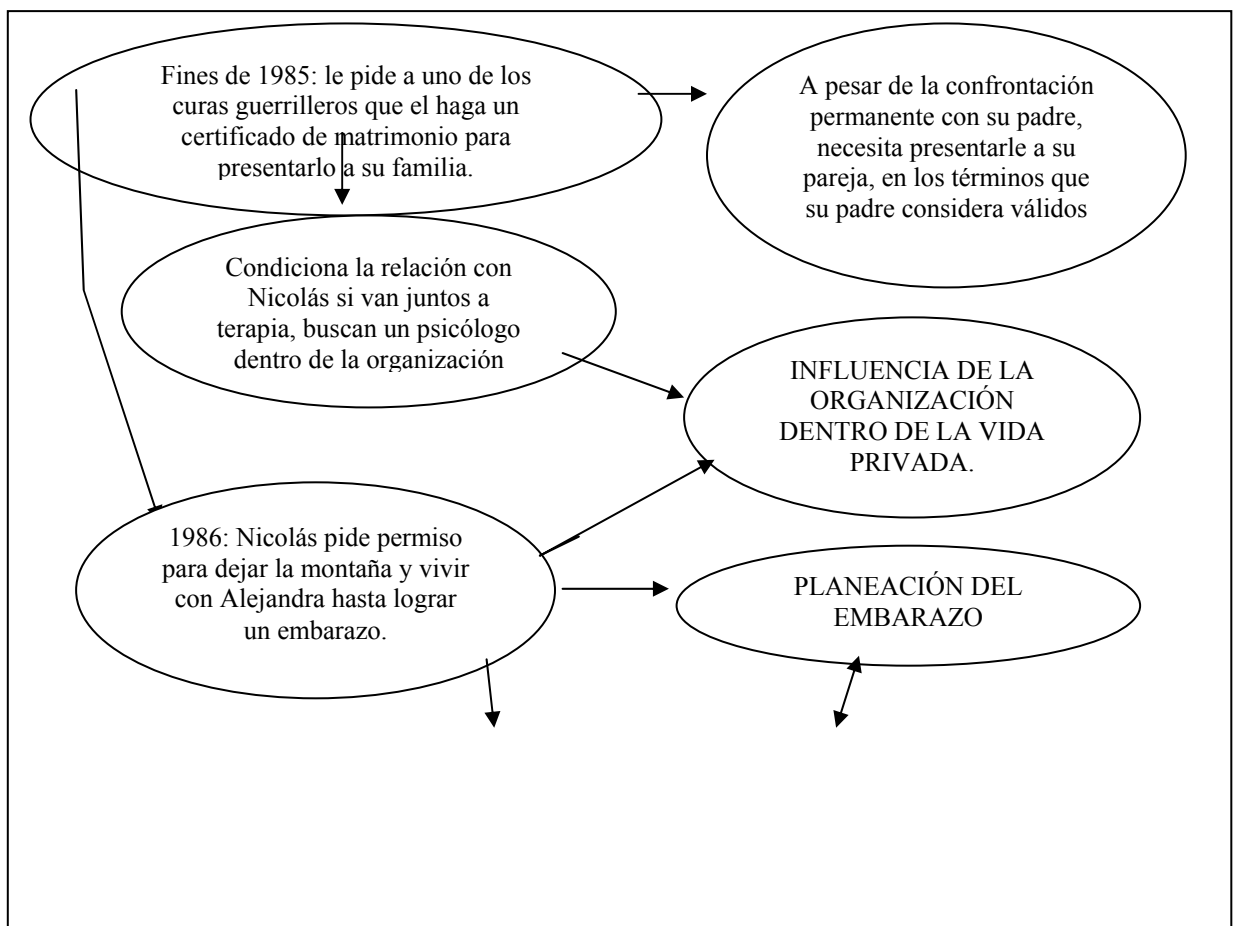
Fines de 1985: le pide a uno de los curas guerrilleros que el haga un certificado de matrimonio para presentarlo a su familia.

A pesar de la confrontación permanente con su padre, necesita presentarle a su pareja, en los términos que su padre considera válidos

Condiciona la relación con Nicolás si van juntos a terapia, buscan un psicólogo dentro de la organización

INFLUENCIA DE LA ORGANIZACIÓN DENTRO DE LA VIDA PRIVADA.

1986: Nicolás pide permiso para dejar la montaña y vivir con Alejandra hasta lograr un embarazo.

PLANEACIÓN DEL EMBARAZO